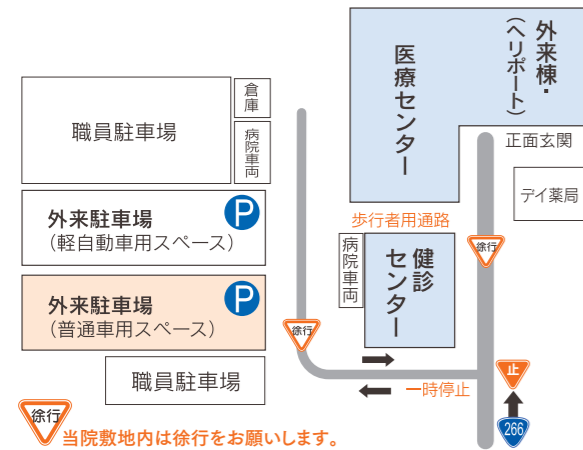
職員駐車場

倉庫

病院車両

外来駐車場
（軽自動車用スペース）

P

外来駐車場
（普通車用スペース）

P

職員駐車場

医療センター

外来棟・（ヘリポート）

正面玄関

デイ薬局

歩行者用通路

病院車両

健診センター

徐行

徐行

止

一時停止

266

徐行 当院敷地内は徐行をお願いします。